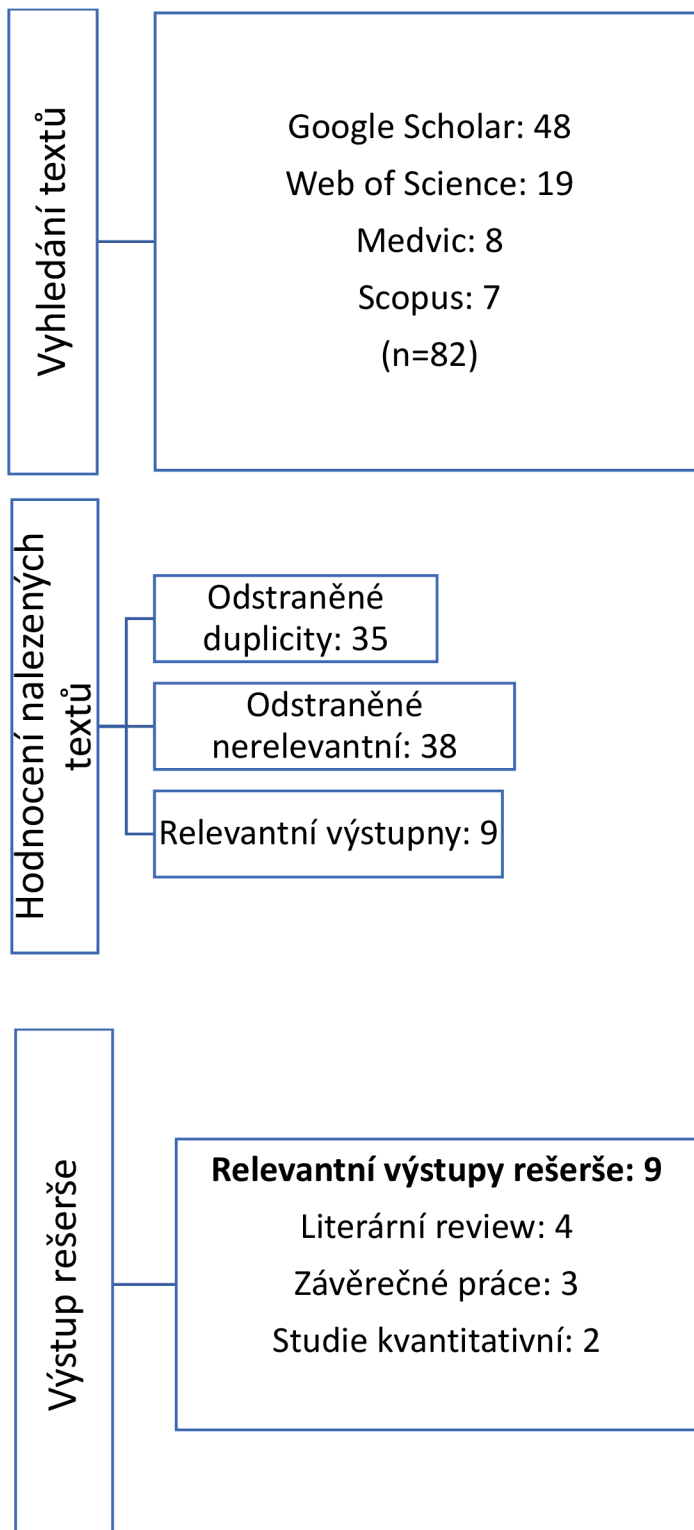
Vyhledání textů

Google Scholar: 48
Web of Science: 19
Medvic: 8
Scopus: 7
(n=82)

Hodnocení nalezených textů

Odstraněné duplicity: 35

Odstraněné nerelevantní: 38

Relevantní výstupny: 9

Výstup rešerše

**Relevantní výstupy rešerše: 9**
Literární review: 4
Závěrečné práce: 3
Studie kvantitativní: 2